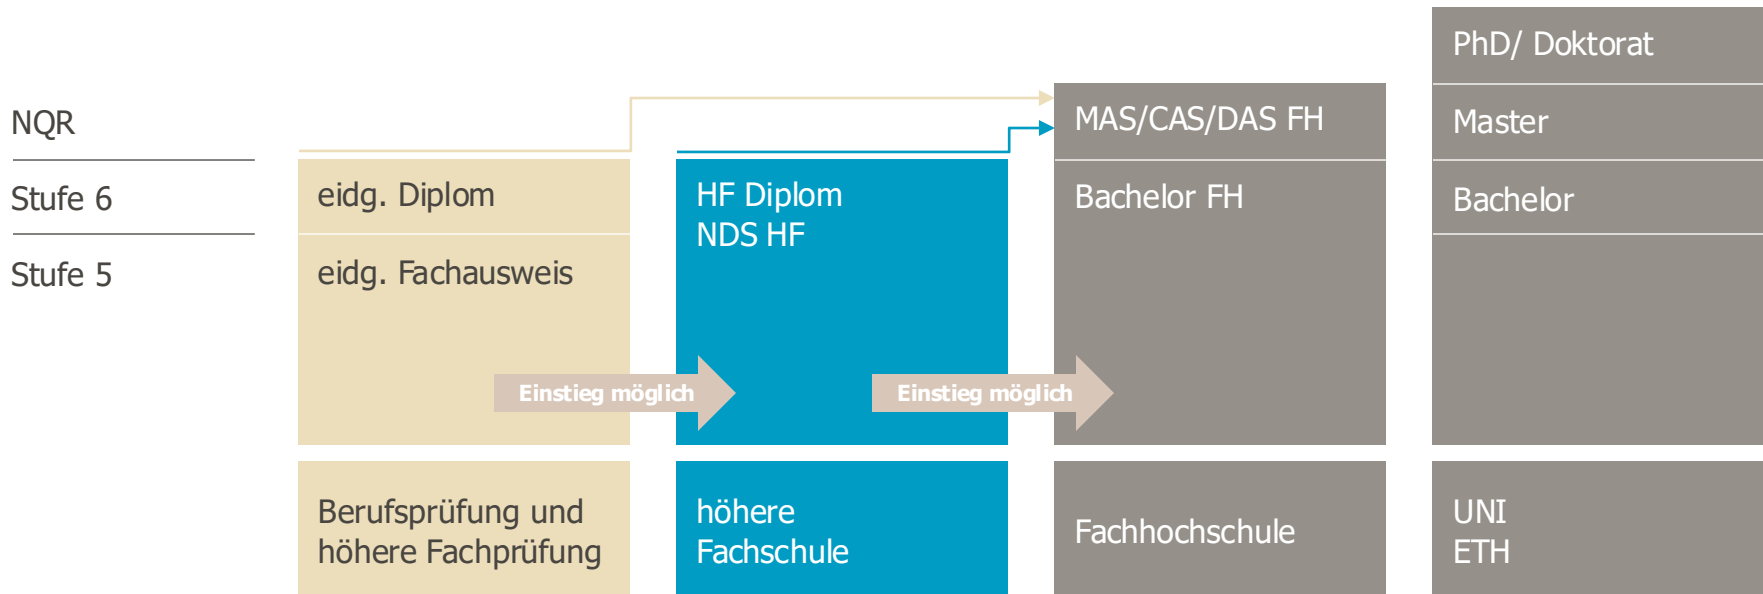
PhD/ Doktorat

NQR

MAS/CAS/DAS FH

Master

Stufe 6

eidg. Diplom

HF Diplom
NDS HF

Bachelor FH

Bachelor

Stufe 5

eidg. Fachausweis

Einstieg möglich

Einstieg möglich

Berufsprüfung und höhere Fachprüfung

höhere Fachschule

Fachhochschule

UNI
ETH